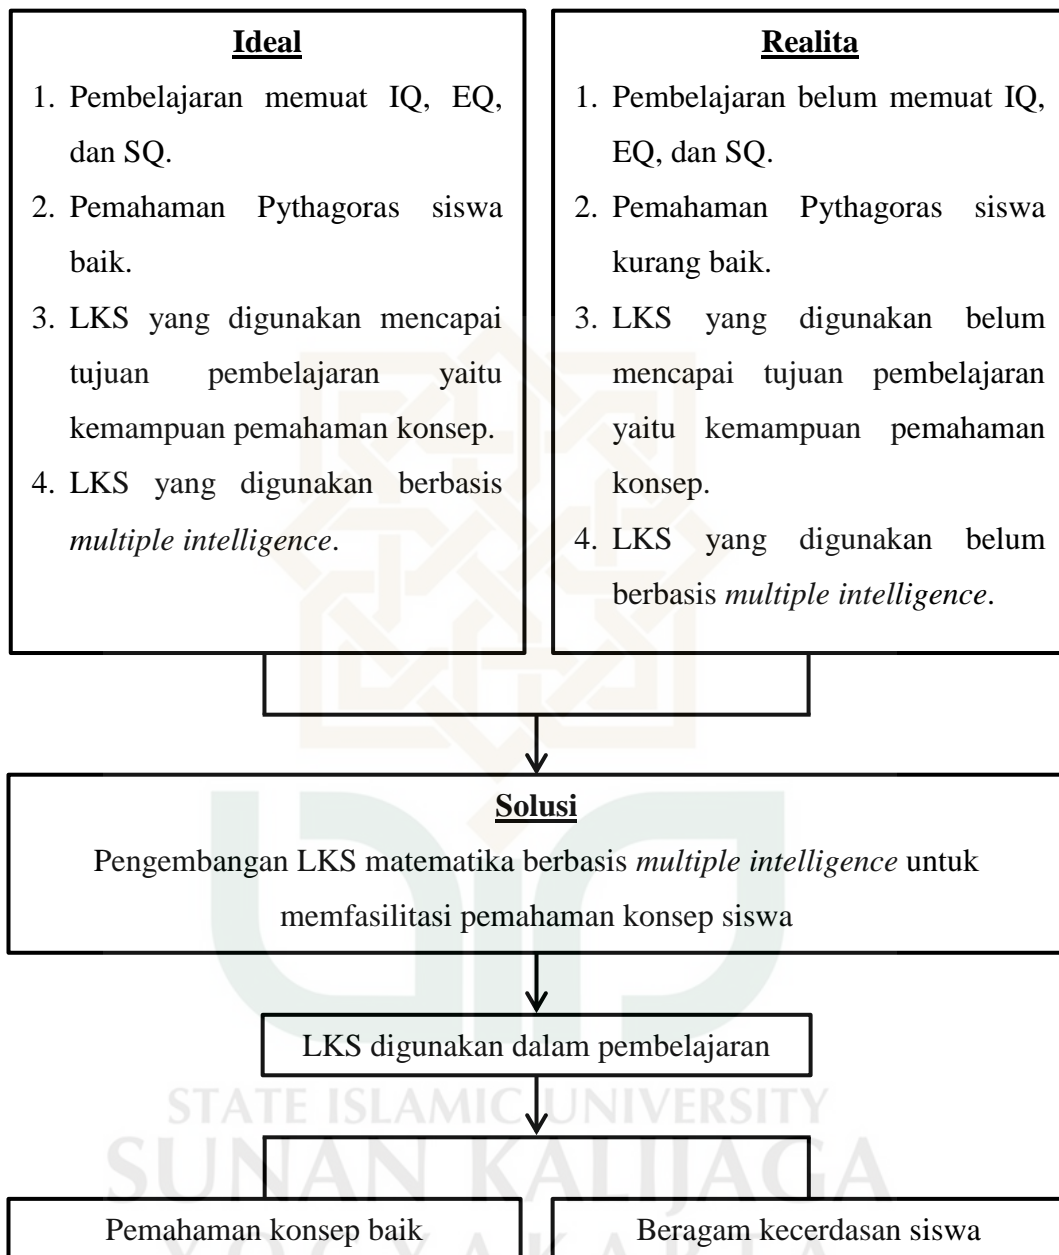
**Ideal**

1. Pembelajaran memuat IQ, EQ, dan SQ.
2. Pemahaman Pythagoras siswa baik.
3. LKS yang digunakan mencapai tujuan pembelajaran yaitu kemampuan pemahaman konsep.
4. LKS yang digunakan berbasis *multiple intelligence*.

**Realita**

1. Pembelajaran belum memuat IQ, EQ, dan SQ.
2. Pemahaman Pythagoras siswa kurang baik.
3. LKS yang digunakan belum mencapai tujuan pembelajaran yaitu kemampuan pemahaman konsep.
4. LKS yang digunakan belum berbasis *multiple intelligence*.

**Solusi**

Pengembangan LKS matematika berbasis *multiple intelligence* untuk memfasilitasi pemahaman konsep siswa

LKS digunakan dalam pembelajaran

STATE ISLAMIC UNIVERSITY
SUNAN KALIJAGA
YOGYAKARTA

Pemahaman konsep baik

Beragam kecerdasan siswa